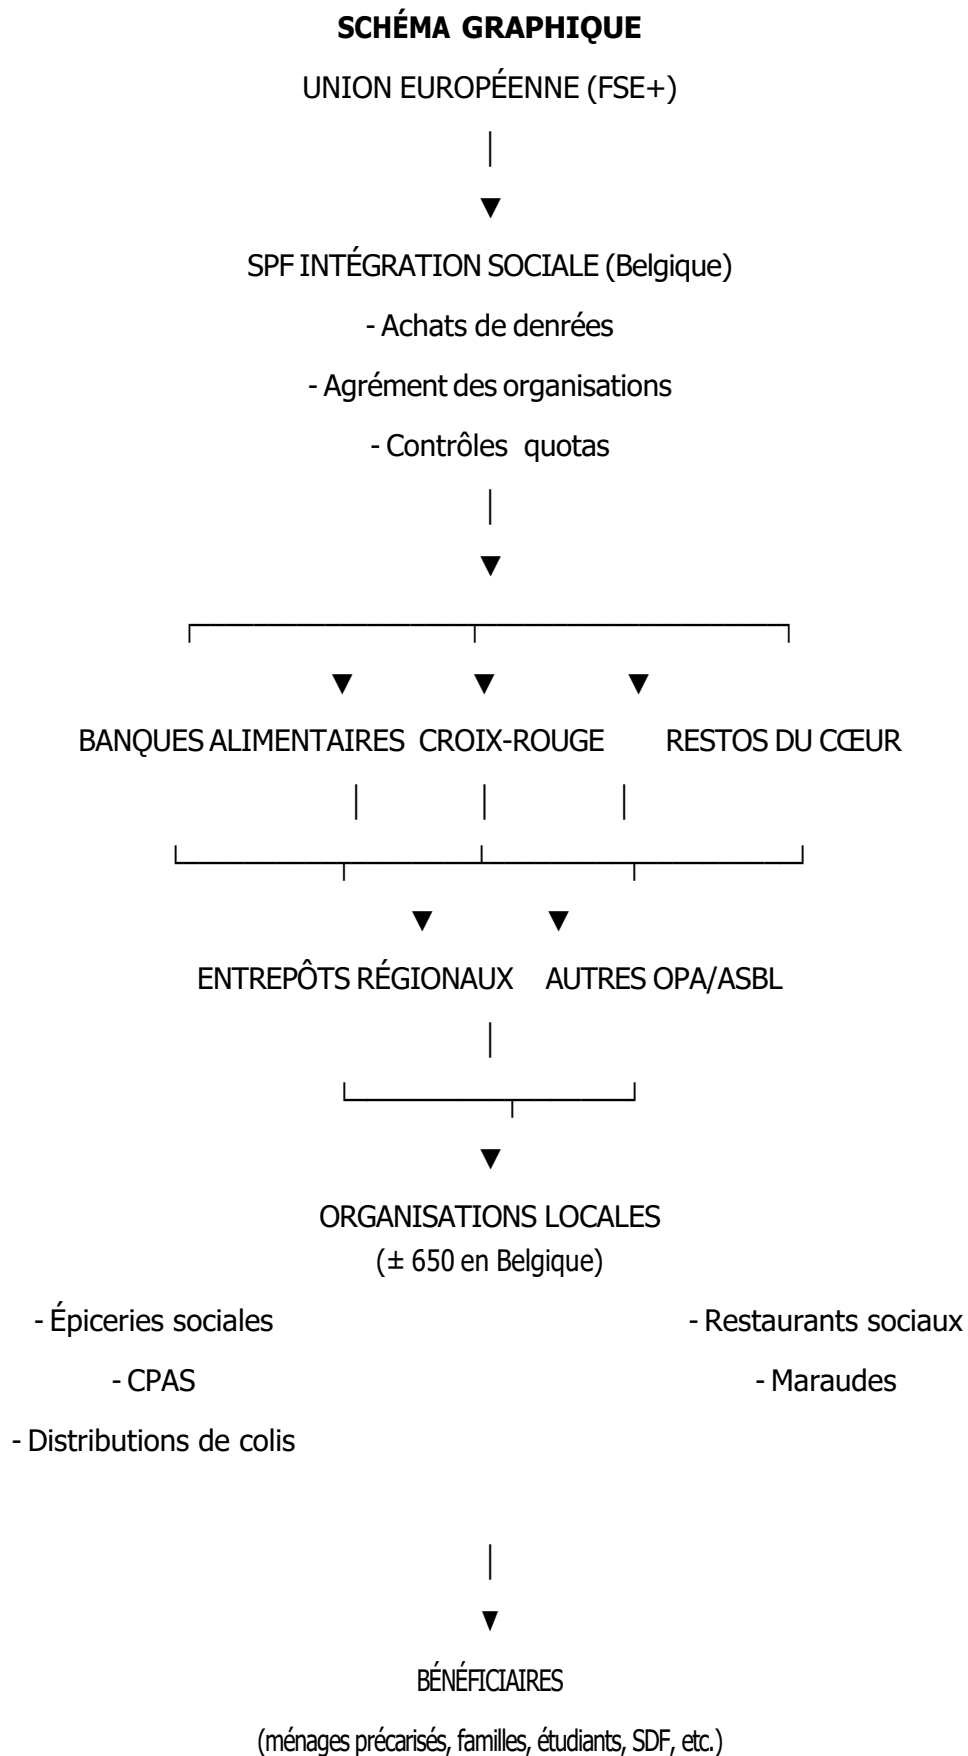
**SCHÉMA GRAPHIQUE**

UNION EUROPÉENNE (FSE+)

SPF INTÉGRATION SOCIALE (Belgique)

- Achats de denrées

- Agrément des organisations

- Contrôles quotas

BANQUES ALIMENTAIRES CROIX-ROUGE RESTOS DU CŒUR

ENTREPÔTS RÉGIONAUX AUTRES OPA/ASBL

ORGANISATIONS LOCALES
(± 650 en Belgique)

- Épiceries sociales

- Restaurants sociaux

- CPAS

- Maraudes

- Distributions de colis

BÉNÉFICIAIRES

(ménages précarisés, familles, étudiants, SDF, etc.)